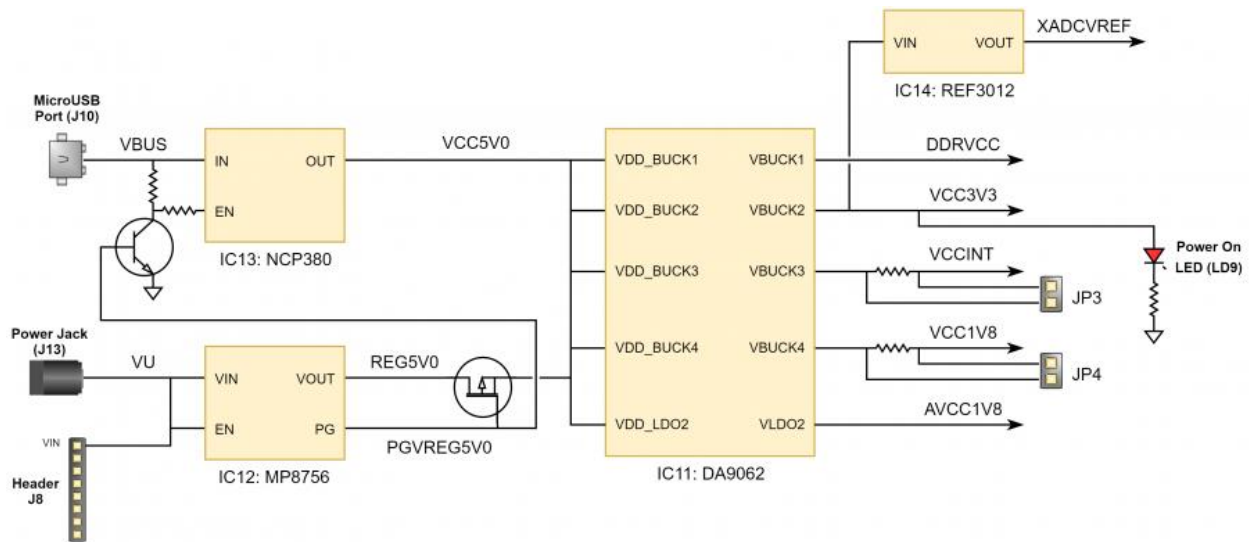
VIN
VOUT
XADCVREF
IC14: REF3012

MicroUSB Port (J10)
VBUS
IN
OUT
EN
IC13: NCP380
VCC5V0

VDD_BUCK1
VDD_BUCK2
VDD_BUCK3
VDD_BUCK4
VDD_LDO2
VBUCK1
VBUCK2
VBUCK3
VBUCK4
VLDO2
IC11: DA9062

DDRVCC
VCC3V3
VCCINT
JP3
VCC1V8
JP4
AVCC1V8

Power On LED (LD9)

Power Jack (J13)
VU
VIN
VOUT
EN
PG
IC12: MP8756
REG5V0
PGVREG5V0

VIN
Header J8